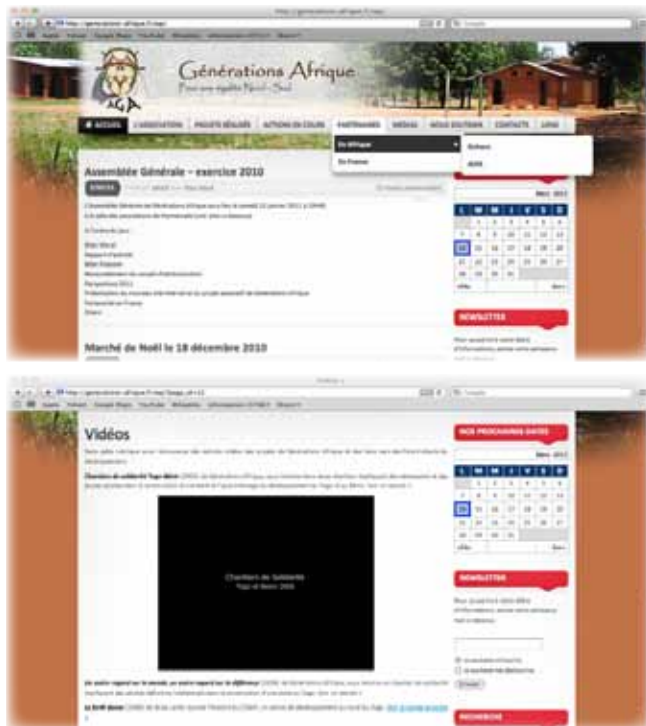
Générations Afrique
Pour une égalité Nord - Sud
AGA

ACCUEIL | L'ASSOCIATION | PROJETS RÉALISÉS | ACTIONS EN COURS | PARTENAIRES | MÉDIAS | NOUS SOUTENIR | CONTACTS | LIENS

En Afrique
En France

Assemblée Générale – exercice 2010

NEWSLETTER

Marché de Noël le 18 décembre 2010

Vidéos

MES PROCHAINES DATES

Chantiers de Solidarité
Togo et Bénin 2005

NEWSLETTER

RECHERCHE